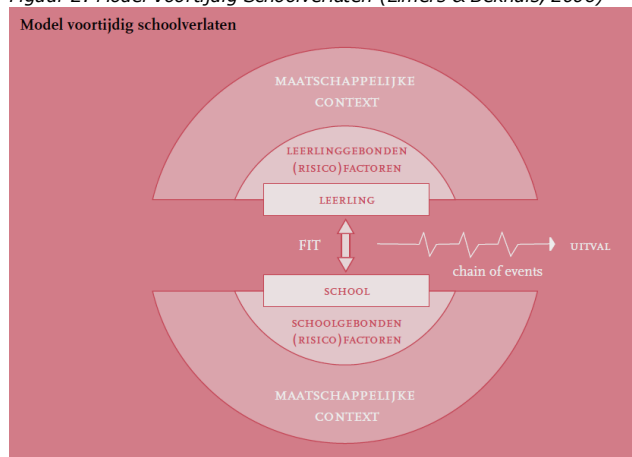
Figuur 2. Model voortijdig schoolverlaten (Eimers & Bekhuis) 2006)

Model voortijdig schoolverlaten

MAATSCHAPPELIJKE CONTEXT

LEERLINGGEBONDEN (RISICO)FACTOREN

LEERLING

FIT

UITVAL

chain of events

SCHOOL

SCHOOLGEBONDEN (RISICO)FACTOREN

MAATSCHAPPELIJKE CONTEXT